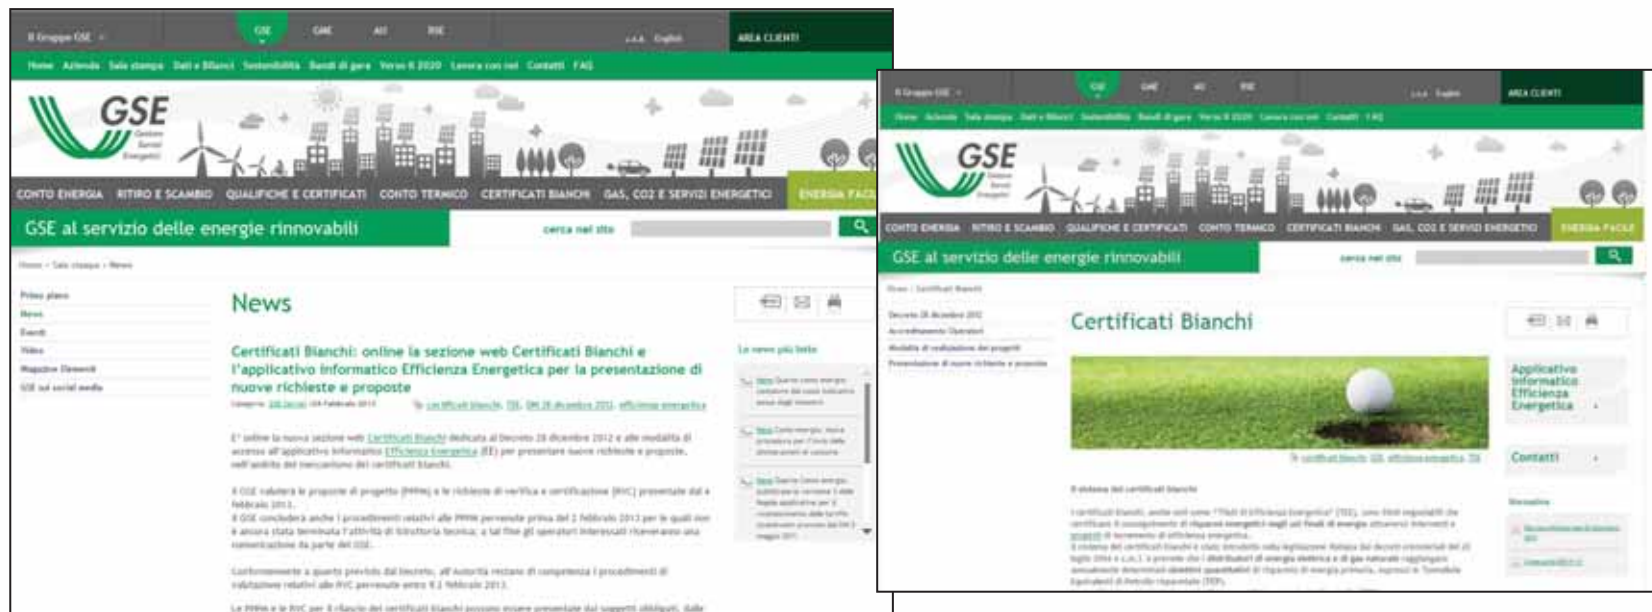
Il Gruppo GSE GSE GME AU RSE English AREA CLIENTI

Home Azienda Sala stampa Dati e Bilanci Sostenibilità Bandi di gara Verso il 2020 Lavora con noi Contatti FAQ

GSE Gestore Servizi Energetici

CONTO ENERGIA RITIRO E SCAMBIO QUALIFICHE E CERTIFICATI CONTO TERMICO CERTIFICATI BIANCHI GAS, CO2 E SERVIZI ENERGETICI ENERGIA FACILE

GSE al servizio delle energie rinnovabili

cerca nel sito

Home > Sala stampa > News

Primo piano
News
Eventi
Video
Magazine Elementi
GSE sui social media

News

Certificati Bianchi: online la sezione web Certificati Bianchi e l'applicativo informatico Efficienza Energetica per la presentazione di nuove richieste e proposte

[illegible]

E' online la nuova sezione web Certificati Bianchi dedicata al Decreto 28 dicembre 2012 e alle modalità di accesso all'applicativo informatico Efficienza Energetica (EE) per presentare nuove richieste e proposte, nell'ambito del meccanismo dei certificati bianchi.

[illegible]

Le news più lette

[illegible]

Il Gruppo GSE GSE GME AU RSE English AREA CLIENTI

Home Azienda Sala stampa Dati e Bilanci Sostenibilità Bandi di gara Verso il 2020 Lavora con noi Contatti FAQ

GSE Gestore Servizi Energetici

CONTO ENERGIA RITIRO E SCAMBIO QUALIFICHE E CERTIFICATI CONTO TERMICO CERTIFICATI BIANCHI GAS, CO2 E SERVIZI ENERGETICI ENERGIA FACILE

GSE al servizio delle energie rinnovabili

cerca nel sito

Home > Certificati Bianchi

Decreto 28 dicembre 2012
Accreditamento Operatori
Modalità di realizzazione dei progetti
Presentazione di nuove richieste e proposte

Certificati Bianchi

Applicativo Informatico Efficienza Energetica

Contatti

Il sistema dei certificati bianchi

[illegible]